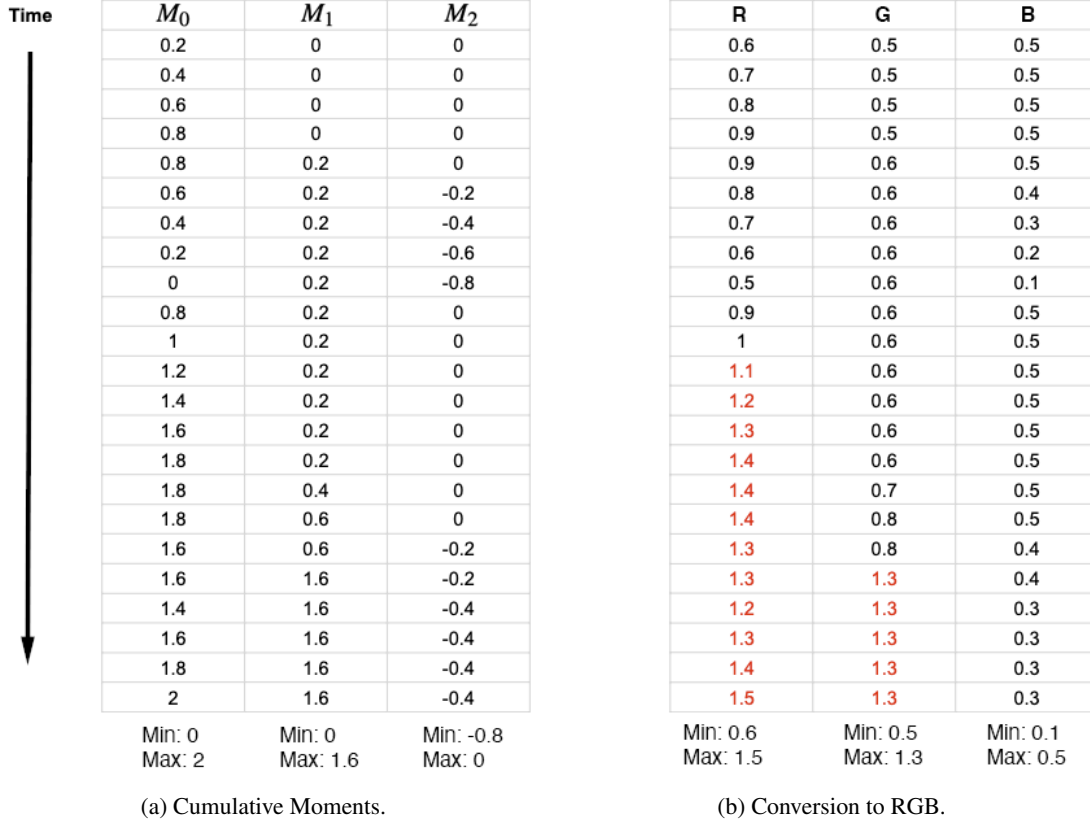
Time

| $M_0$ | $M_1$ | $M_2$ |
|---|---|---|
| 0.2 | 0 | 0 |
| 0.4 | 0 | 0 |
| 0.6 | 0 | 0 |
| 0.8 | 0 | 0 |
| 0.8 | 0.2 | 0 |
| 0.6 | 0.2 | -0.2 |
| 0.4 | 0.2 | -0.4 |
| 0.2 | 0.2 | -0.6 |
| 0 | 0.2 | -0.8 |
| 0.8 | 0.2 | 0 |
| 1 | 0.2 | 0 |
| 1.2 | 0.2 | 0 |
| 1.4 | 0.2 | 0 |
| 1.6 | 0.2 | 0 |
| 1.8 | 0.2 | 0 |
| 1.8 | 0.4 | 0 |
| 1.8 | 0.6 | 0 |
| 1.6 | 0.6 | -0.2 |
| 1.6 | 1.6 | -0.2 |
| 1.4 | 1.6 | -0.4 |
| 1.6 | 1.6 | -0.4 |
| 1.8 | 1.6 | -0.4 |
| 2 | 1.6 | -0.4 |
| Min: 0 Max: 2 | Min: 0 Max: 1.6 | Min: -0.8 Max: 0 |

(a) Cumulative Moments.

| R | G | B |
|---|---|---|
| 0.6 | 0.5 | 0.5 |
| 0.7 | 0.5 | 0.5 |
| 0.8 | 0.5 | 0.5 |
| 0.9 | 0.5 | 0.5 |
| 0.9 | 0.6 | 0.5 |
| 0.8 | 0.6 | 0.4 |
| 0.7 | 0.6 | 0.3 |
| 0.6 | 0.6 | 0.2 |
| 0.5 | 0.6 | 0.1 |
| 0.9 | 0.6 | 0.5 |
| 1 | 0.6 | 0.5 |
| 1.1 | 0.6 | 0.5 |
| 1.2 | 0.6 | 0.5 |
| 1.3 | 0.6 | 0.5 |
| 1.4 | 0.6 | 0.5 |
| 1.4 | 0.7 | 0.5 |
| 1.4 | 0.8 | 0.5 |
| 1.3 | 0.8 | 0.4 |
| 1.3 | 1.3 | 0.4 |
| 1.2 | 1.3 | 0.3 |
| 1.3 | 1.3 | 0.3 |
| 1.4 | 1.3 | 0.3 |
| 1.5 | 1.3 | 0.3 |
| Min: 0.6 Max: 1.5 | Min: 0.5 Max: 1.3 | Min: 0.1 Max: 0.5 |

(b) Conversion to RGB.